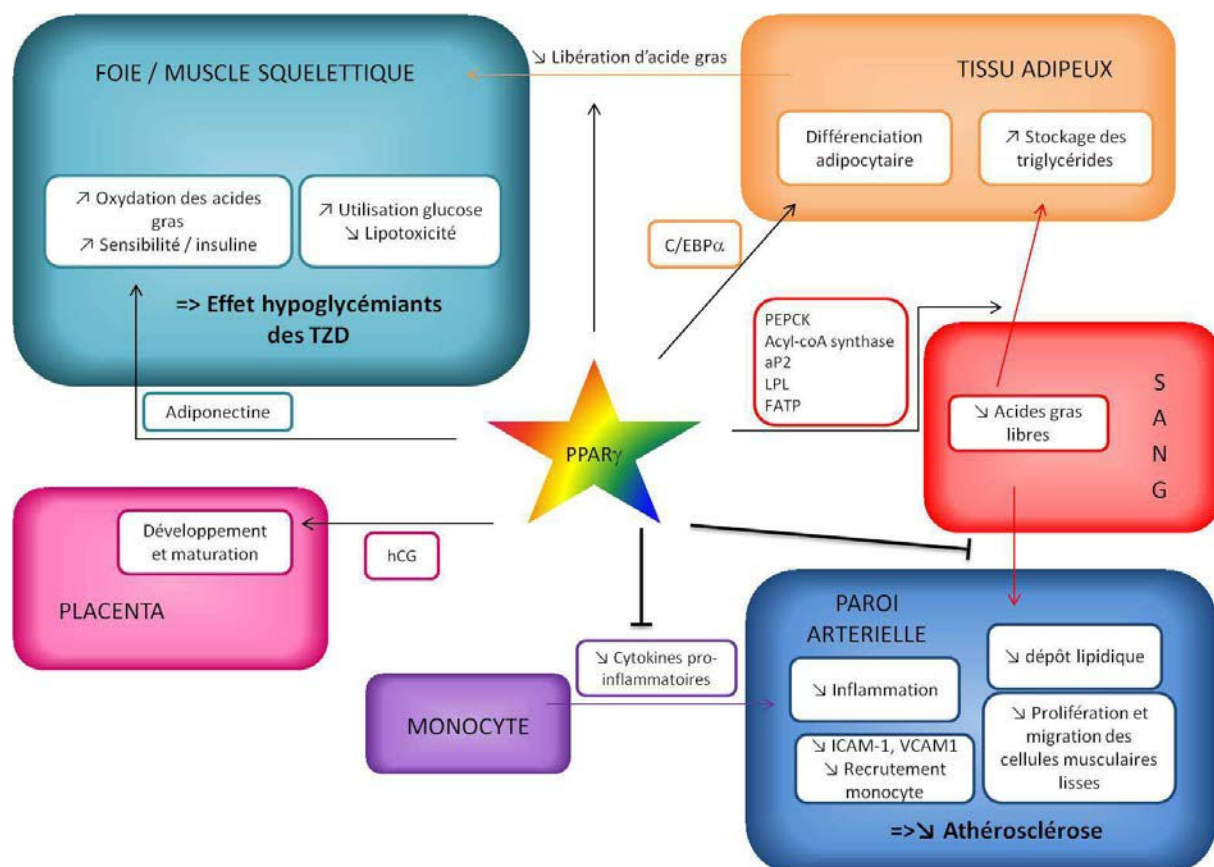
FOIE / MUSCLE SQUELETTIQUE

↗ Oxydation des acides gras
↗ Sensibilité / insuline

↗ Utilisation glucose
↘ Lipotoxicité

=> Effet hypoglycémiants des TZD

↘ Libération d'acide gras

TISSU ADIPEUX

Différenciation adipocytaire

↗ Stockage des triglycérides

C/EBPα

PEPCK
Acyl-coA synthase
aP2
LPL
FATP

S
A
N
G

↘ Acides gras libres

Adiponectine

PPARγ

Développement et maturation

hCG

PLACENTA

PAROI ARTERIELLE

↘ dépôt lipidique

↘ Cytokines pro-inflammatoires

↘ Inflammation

MONOCYTE

↘ Prolifération et migration des cellules musculaires lisses

↘ ICAM-1, VCAM1
↘ Recrutement monocyte

=>↘ Athérosclérose